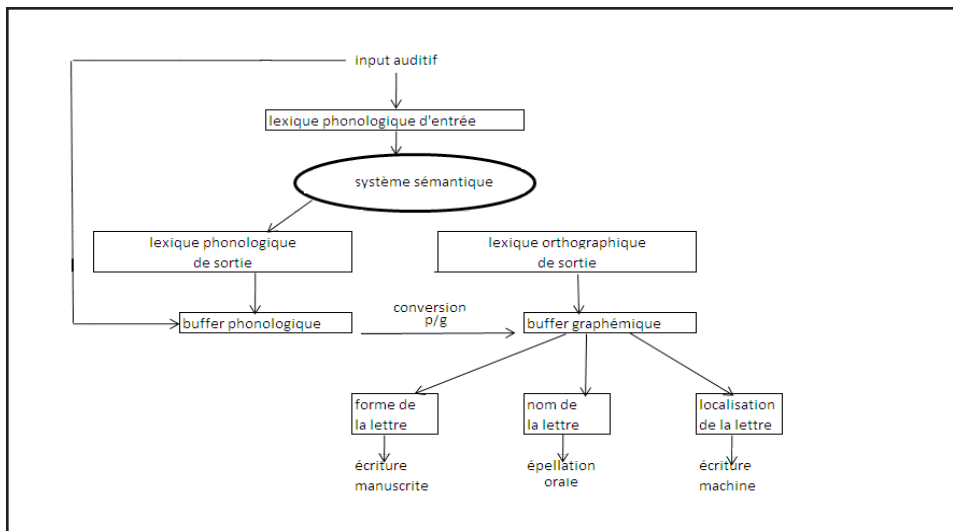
input auditif

lexique phonologique d'entrée

système sémantique

lexique phonologique de sortie

lexique orthographique de sortie

buffer phonologique

conversion p/g

buffer graphémique

forme de la lettre

nom de la lettre

localisation de la lettre

écriture manuscrite

épellation orale

écriture machine